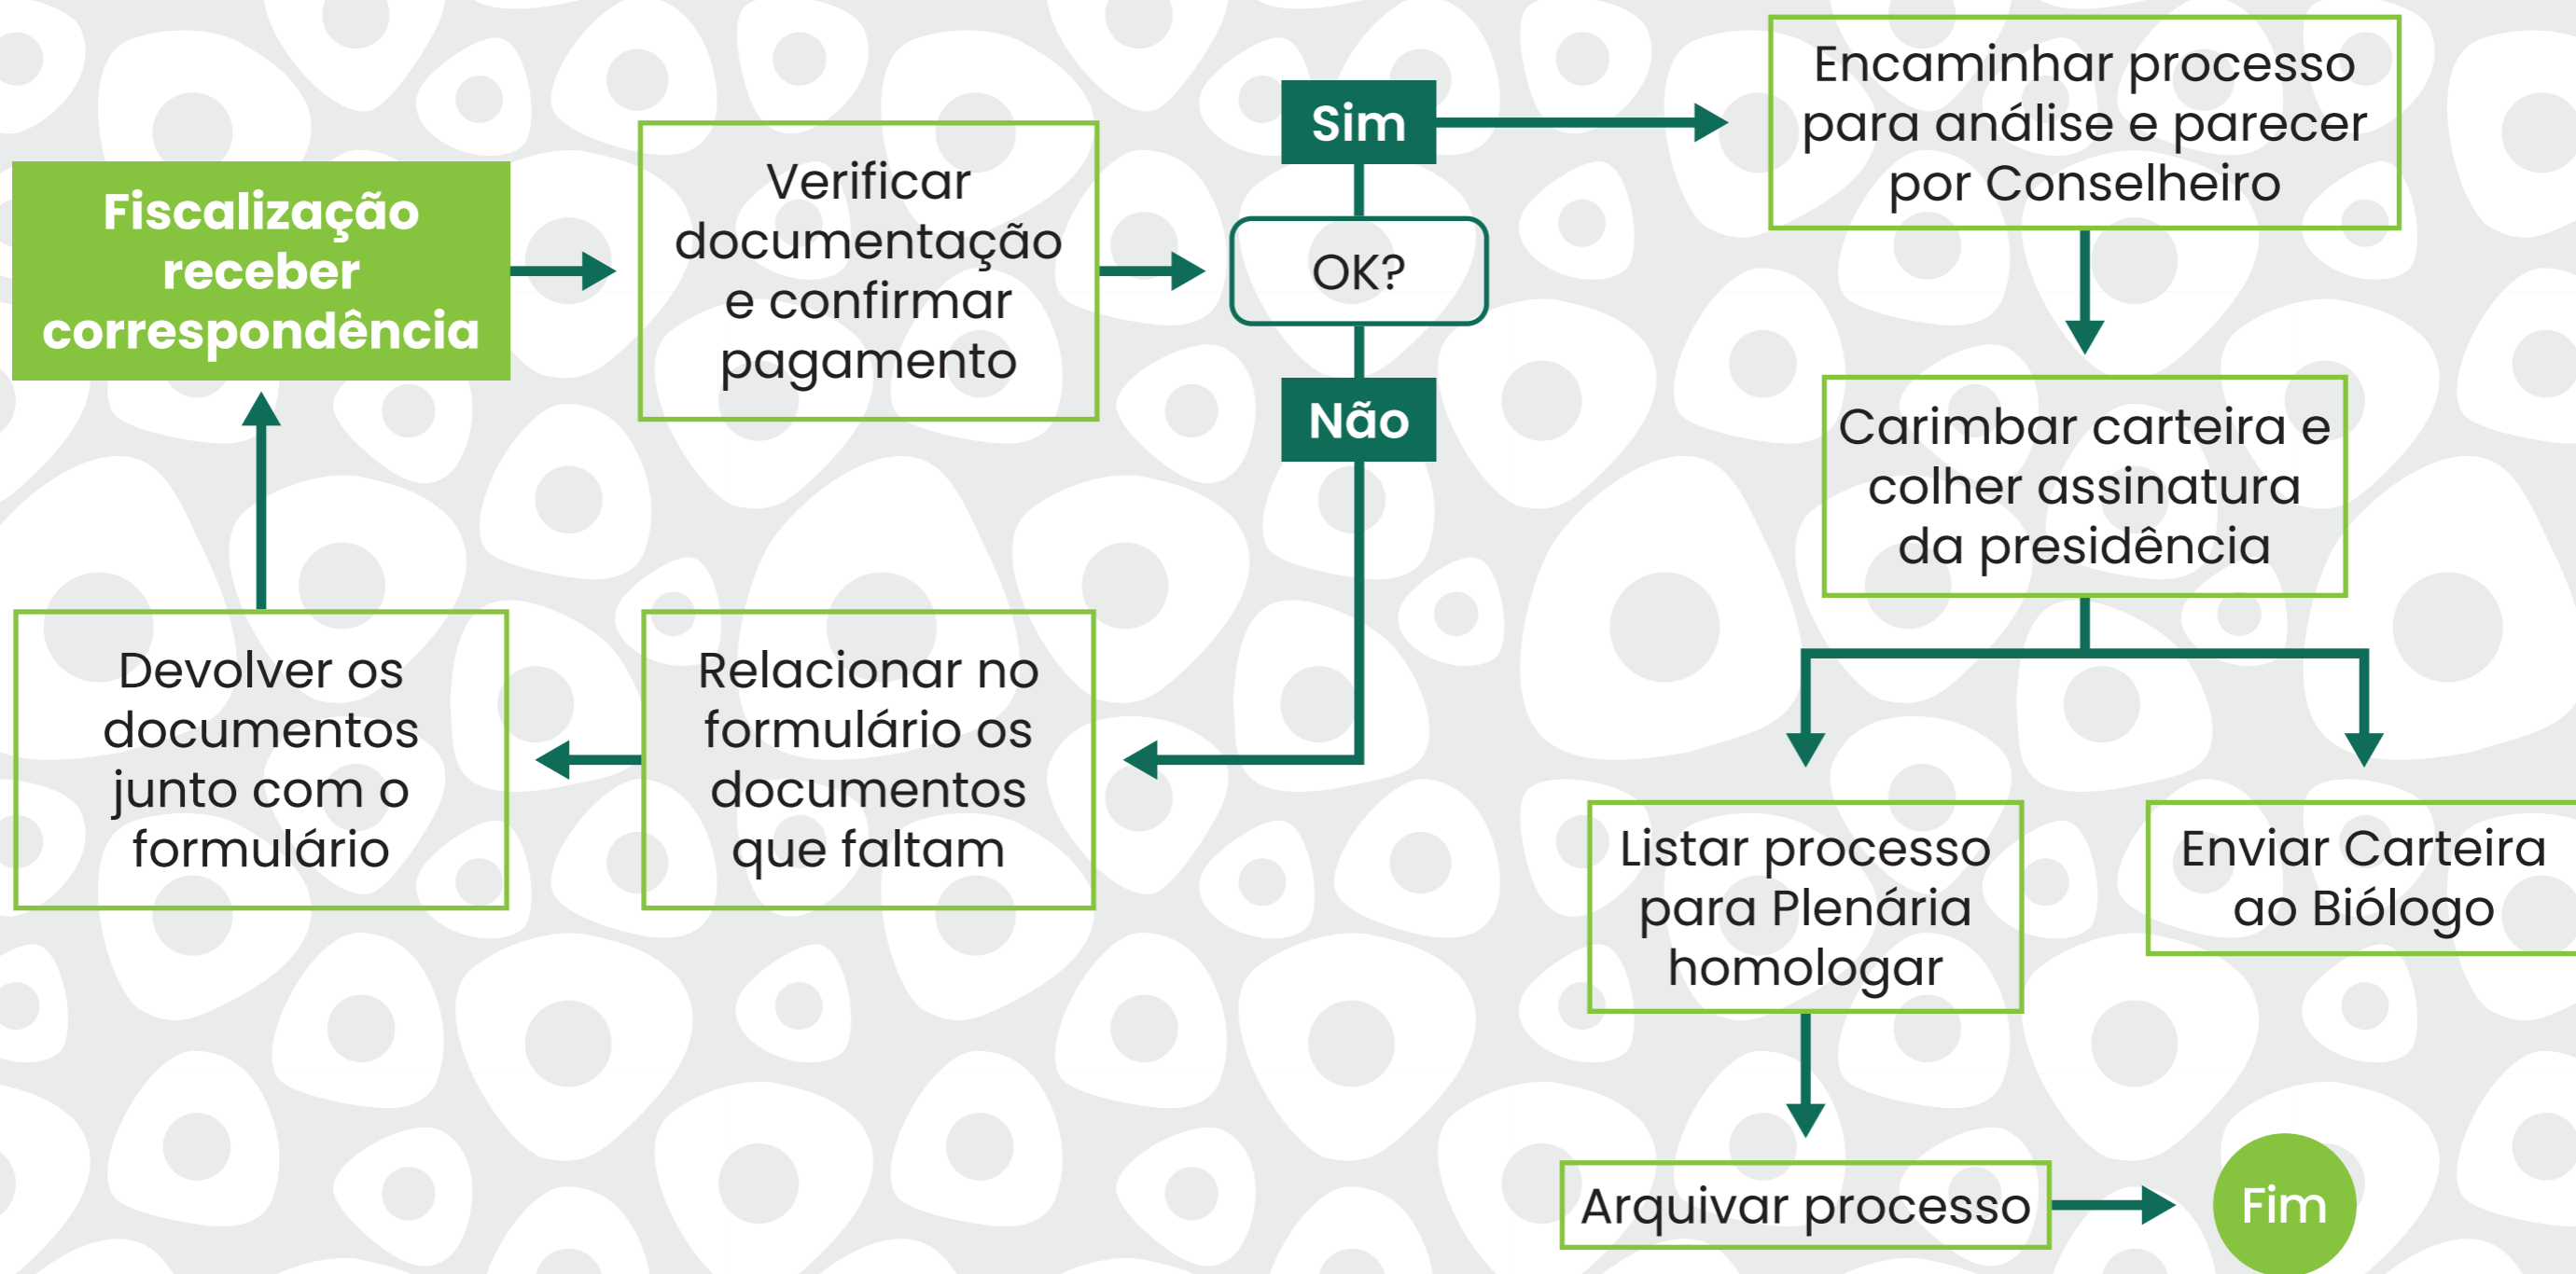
Fiscalização receber correspondência

Verificar documentação e confirmar pagamento

Sim

OK?

Não

Encaminhar processo para análise e parecer por Conselheiro

Carimbar carteira e colher assinatura da presidência

Devolver os documentos junto com o formulário

Relacionar no formulário os documentos que faltam

Listar processo para Plenária homologar

Enviar Carteira ao Biólogo

Arquivar processo

Fim